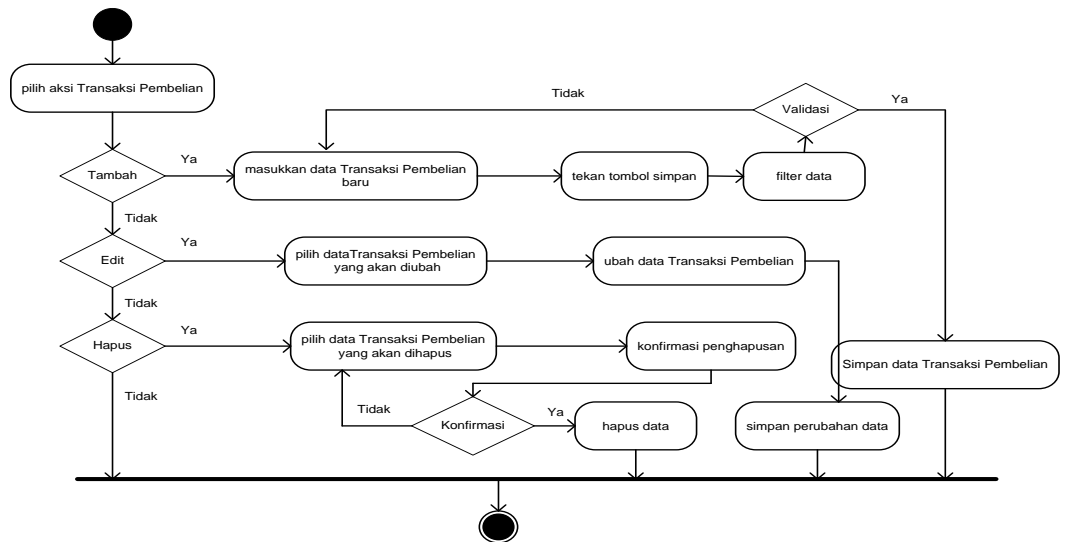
pilih aksi Transaksi Pembelian

Tidak

Validasi

Ya

Tambah

Ya

masukkan data Transaksi Pembelian baru

tekan tombol simpan

filter data

Tidak

Edit

Ya

pilih dataTransaksi Pembelian yang akan diubah

ubah data Transaksi Pembelian

Tidak

Hapus

Ya

pilih data Transaksi Pembelian yang akan dihapus

konfirmasi penghapusan

Simpan data Transaksi Pembelian

Tidak

Tidak

Konfirmasi

Ya

hapus data

simpan perubahan data